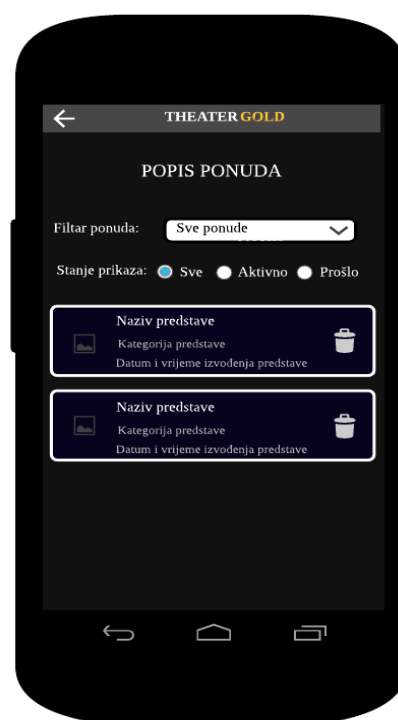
THEATER GOLD

POPIS PONUDA

Filtar ponuda: Sve ponude

Stanje prikaza: Sve Aktivno Prošlo

Naziv predstave
Kategorija predstave
Datum i vrijeme izvođenja predstave

Naziv predstave
Kategorija predstave
Datum i vrijeme izvođenja predstave